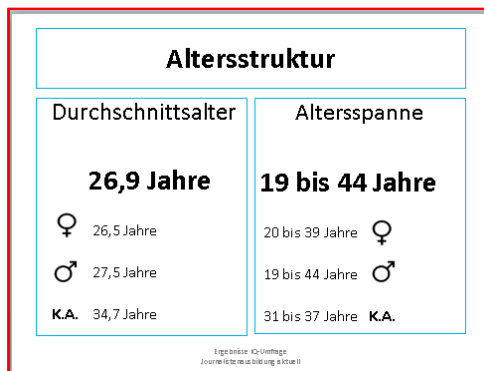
Altersstruktur

Durchschnittsalter

26,9 Jahre

♀ 26,5 Jahre

♂ 27,5 Jahre

K.A. 34,7 Jahre

Altersspanne

19 bis 44 Jahre

20 bis 39 Jahre ♀

19 bis 44 Jahre ♂

31 bis 37 Jahre K.A.

Ergebnisse IQ-Umfrage
Journalistenausbildung aktuell